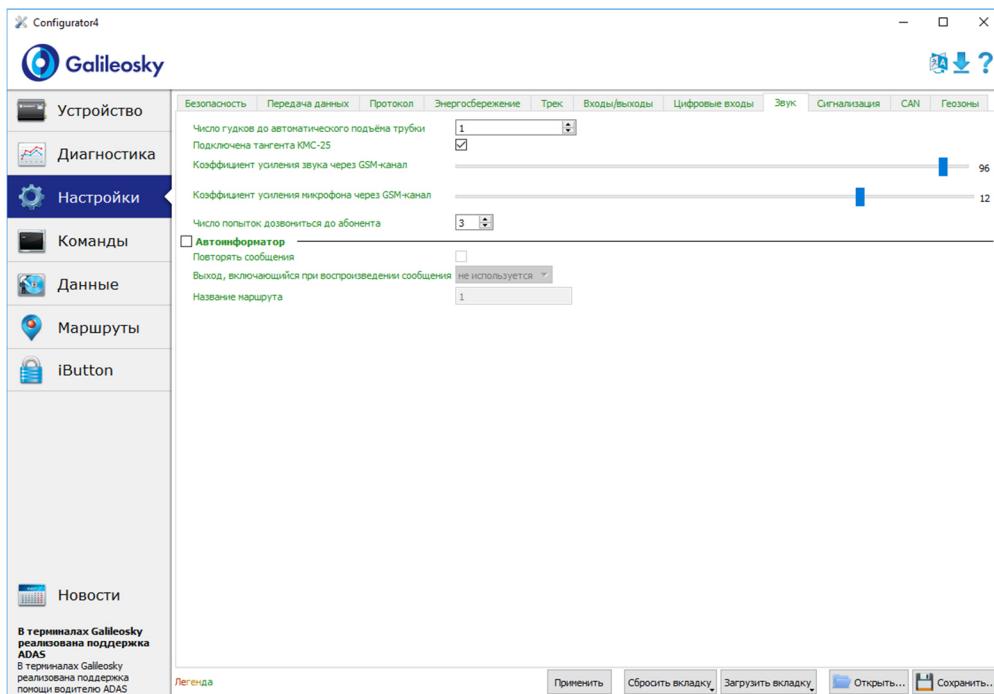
Configurator4

Galileosky

Устройство
Диагностика
Настройки
Команды
Данные
Маршруты
iButton

Безопасность | Передача данных | Протокол | Энергосбережение | Трек | Входы/выходы | Цифровые входы | Звук | Сигнализация | CAN | Геозоны

Число гудков до автоматического подъёма трубки 1
Подключена тангента КМС-25
Коэффициент усиления звука через GSM-канал 96
Коэффициент усиления микрофона через GSM-канал 12
Число попыток дозвониться до абонента 3

Автоинформатор
Повторять сообщения
Выход, включающийся при воспроизведении сообщения не используется
Название маршрута 1

Новости

В терминалах Galileosky реализована поддержка ADAS
В терминалах Galileosky реализована поддержка помощи водителю ADAS

Легенда
Применить
Сбросить вкладку
Загрузить вкладку
Открыть...
Сохранить...